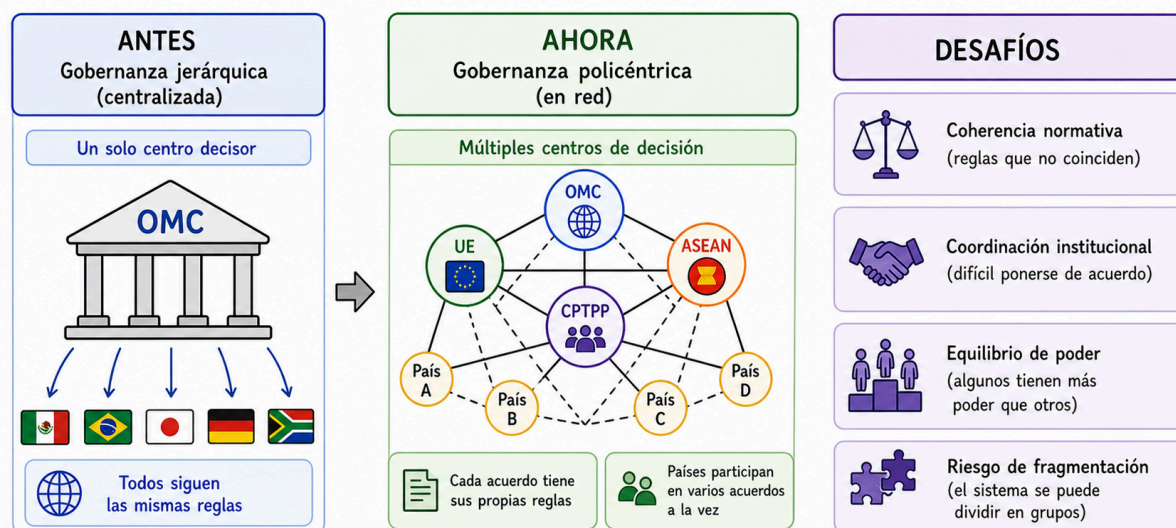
ANTES
Gobernanza jerárquica
(centralizada)

Un solo centro decisor

OMC

Todos siguen las mismas reglas

AHORA
Gobernanza policéntrica
(en red)

Múltiples centros de decisión

OMC

UE

ASEAN

CPTPP

País A

País B

País C

País D

Cada acuerdo tiene sus propias reglas

Países participan en varios acuerdos a la vez

DESAFÍOS

Coherencia normativa
(reglas que no coinciden)

Coordinación institucional
(difícil ponerse de acuerdo)

Equilibrio de poder
(algunos tienen más poder que otros)

Riesgo de fragmentación
(el sistema se puede dividir en grupos)